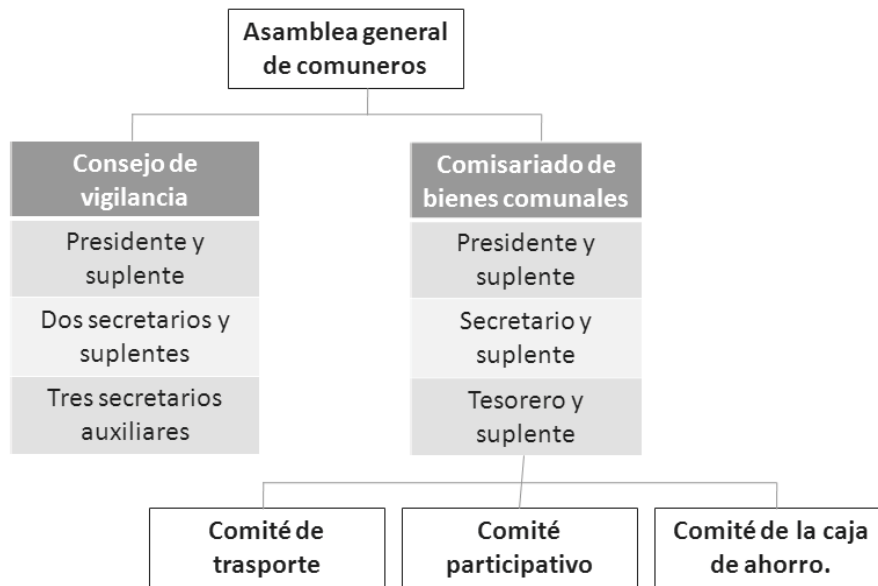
Asamblea general de comuneros

Consejo de vigilancia

Presidente y suplente

Dos secretarios y suplentes

Tres secretarios auxiliares

Comisariado de bienes comunales

Presidente y suplente

Secretario y suplente

Tesorero y suplente

Comité de trasporte

Comité participativo

Comité de la caja de ahorro.